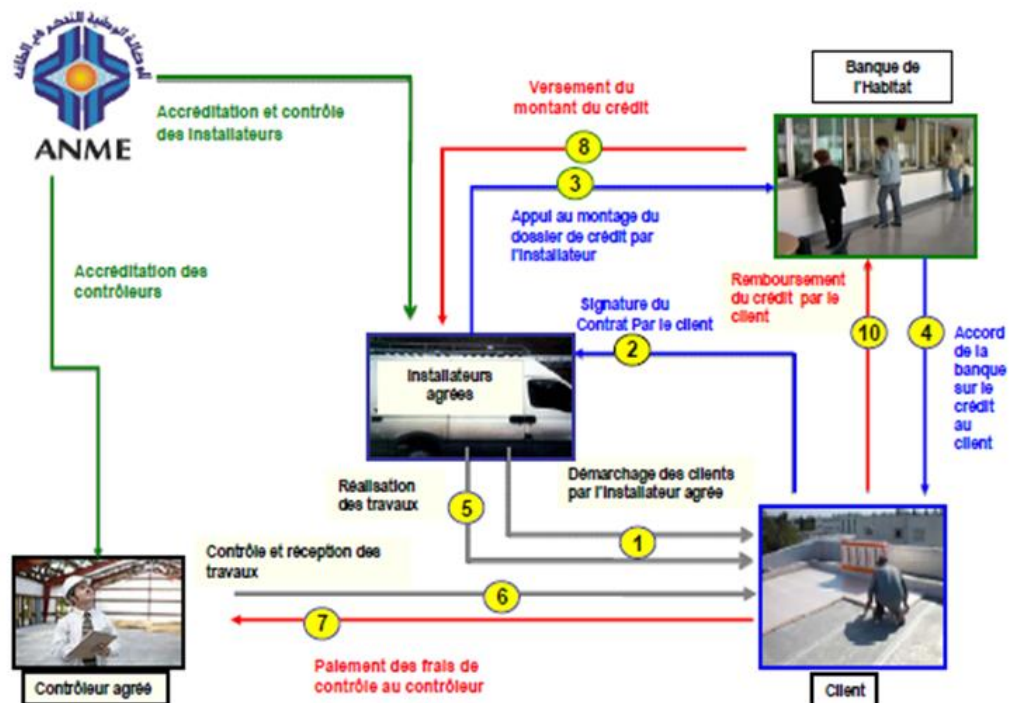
الوكالة الوطنية للتحكم في الطاقة

ANME

Accréditation et contrôle des installateurs

Versement du montant du crédit

Banque de l'Habitat

8

3

Appui au montage du dossier de crédit par l'installateur

Accréditation des contrôleurs

Remboursement du crédit par le client

Signature du Contrat Par le client

2

10

4

Accord de la banque sur le crédit au client

Installateurs agrées

Réalisation des travaux

Démarchage des clients par l'installateur agrée

5

1

Contrôle et réception des travaux

6

7

Paiement des frais de contrôle au contrôleur

Contrôleur agrée

Client